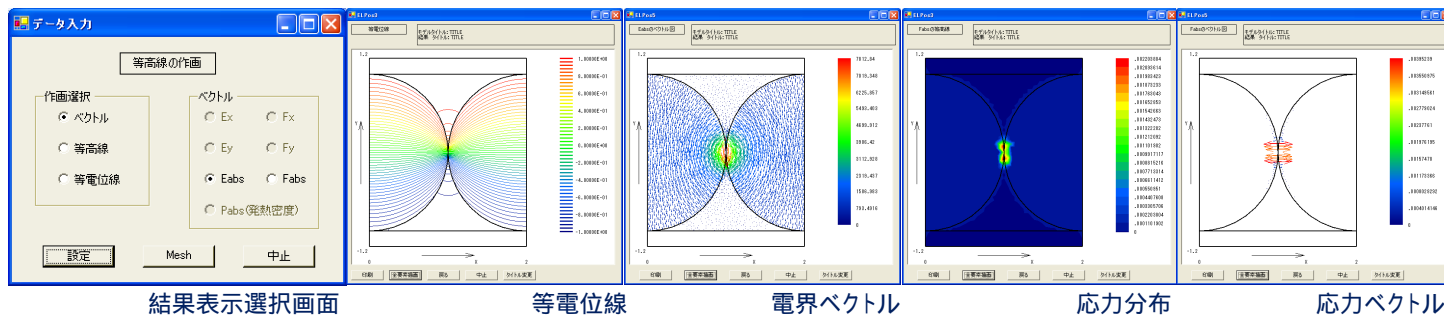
データ入力

等高線の作画

作画選択
ベクトル
等高線
等電位線

ベクトル
Ex
Fx
Ey
Fy
Eabs
Fabs
Pabs(発熱密度)

設定
Mesh
中止

結果表示選択画面

ELPos3
等電位線
モデルタイトル: TITLE
結果 タイトル: TITLE
1.2
-1.2
0
2
1.0000E+00
8.0000E-01
6.0000E-01
4.0000E-01
2.0000E-01
0.0000E+00
-2.0000E-01
-4.0000E-01
-6.0000E-01
-8.0000E-01
-1.0000E+00
印刷
全要素描画
戻る
中止
タイトル変更

等電位線

ELPos3
Eabsのベクトル図
モデルタイトル: TITLE
結果 タイトル: TITLE
7812.34
7019.340
6225.057
5433.403
4600.312
3846.42
3112.920
2319.487
1586.383
790.4916
0
印刷
全要素描画
戻る
中止
タイトル変更

電界ベクトル

ELPos3
Fabsの等高線
モデルタイトル: TITLE
結果 タイトル: TITLE
.002205084
.002090614
.001980423
.001873235
.001760540
.001652053
.001542065
.001432473
.001322282
.001212092
.001101592
.000991717
.000881516
.000771531
.000661412
.000550951
.000440790
.000330706
.000220804
.000110902
0
印刷
全要素描画
戻る
中止
タイトル変更

応力分布

ELPos3
Fabsのベクトル図
モデルタイトル: TITLE
結果 タイトル: TITLE
1.2
-1.2
0
2
.00395239
.00355675
.00316561
.00277024
.00237761
.00197195
.00157479
.00117385
.000830232
.000414146
0
印刷
全要素描画
戻る
中止
タイトル変更

応力ベクトル